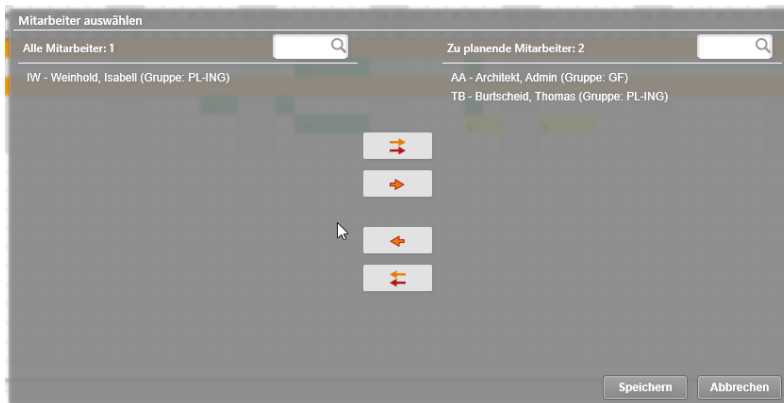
Mitarbeiter auswählen

Alle Mitarbeiter: 1

IW - Weinhold, Isabell (Gruppe: PL-ING)

Zu planende Mitarbeiter: 2

AA - Architekt, Admin (Gruppe: GF)
TB - Burtscheid, Thomas (Gruppe: PL-ING)

Speichern
Abbrechen